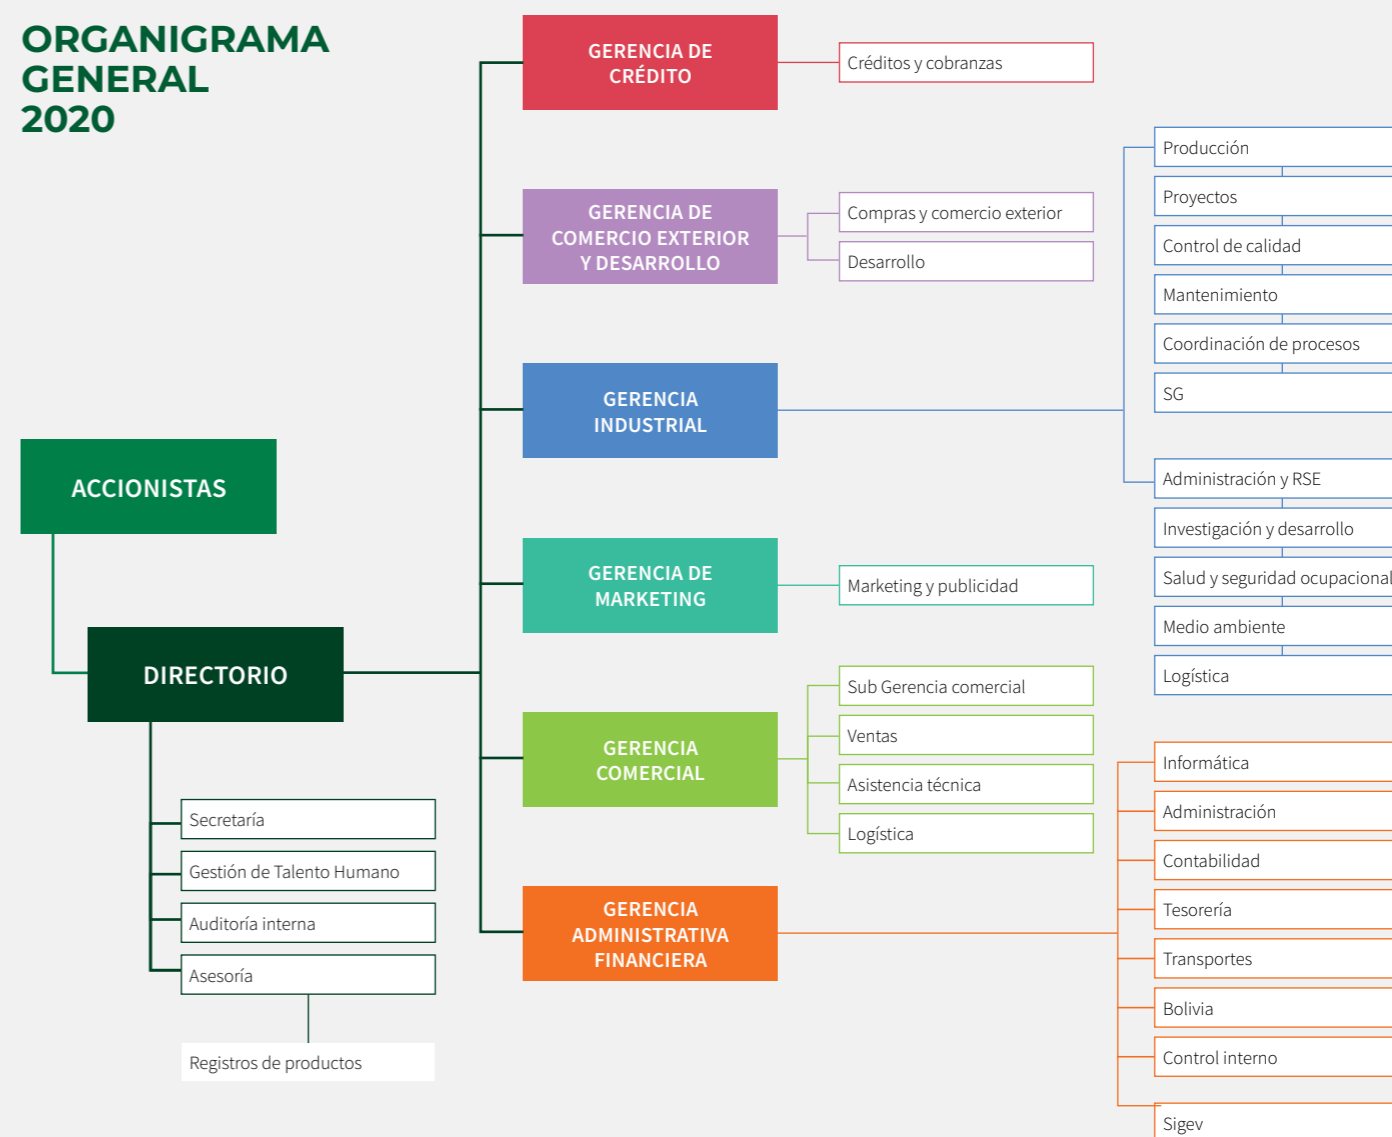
ORGANIGRAMA GENERAL 2020

ACCIONISTAS

DIRECTORIO

Secretaría

Gestión de Talento Humano

Auditoría interna

Asesoría

Registros de productos

GERENCIA DE CRÉDITO

Créditos y cobranzas

GERENCIA DE COMERCIO EXTERIOR Y DESARROLLO

Compras y comercio exterior

Desarrollo

GERENCIA INDUSTRIAL

Producción

Proyectos

Control de calidad

Mantenimiento

Coordinación de procesos

SG

Administración y RSE

Investigación y desarrollo

Salud y seguridad ocupacional

Medio ambiente

Logística

GERENCIA DE MARKETING

Marketing y publicidad

GERENCIA COMERCIAL

Sub Gerencia comercial

Ventas

Asistencia técnica

Logística

GERENCIA ADMINISTRATIVA FINANCIERA

Informática

Administración

Contabilidad

Tesorería

Transportes

Bolivia

Control interno

Sigev